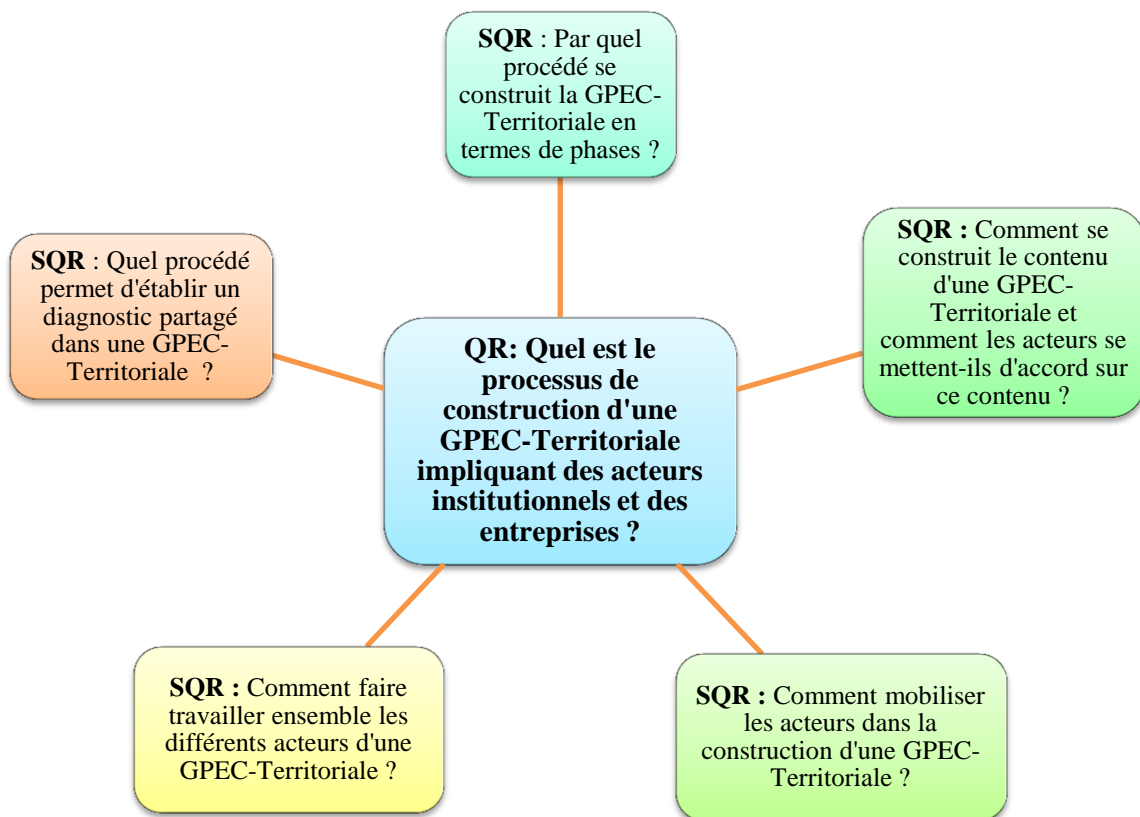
SQR : Par quel procédé se construit la GPEC-Territoriale en termes de phases ?

SQR : Quel procédé permet d'établir un diagnostic partagé dans une GPEC-Territoriale ?

SQR : Comment se construit le contenu d'une GPEC-Territoriale et comment les acteurs se mettent-ils d'accord sur ce contenu ?

QR: Quel est le processus de construction d'une GPEC-Territoriale impliquant des acteurs institutionnels et des entreprises ?

SQR : Comment faire travailler ensemble les différents acteurs d'une GPEC-Territoriale ?

SQR : Comment mobiliser les acteurs dans la construction d'une GPEC-Territoriale ?